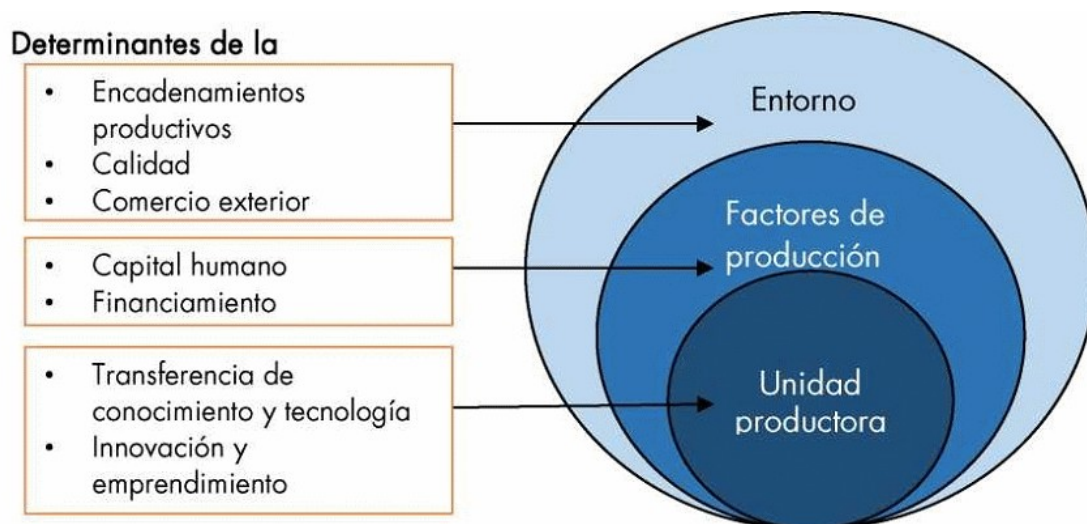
Determinantes de la

- Encadenamientos productivos
- Calidad
- Comercio exterior

- Capital humano
- Financiamiento

- Transferencia de conocimiento y tecnología
- Innovación y emprendimiento

Entorno

Factores de producción

Unidad productora